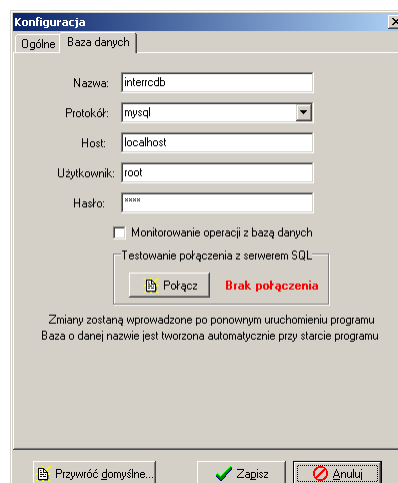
Konfiguracja
X
Ogólne | Baza danych

Nazwa: interrcdb
Protokół: mysql
Host: localhost
Użytkownik: root
Hasło: ****

Monitorowanie operacji z bazą danych

Testowanie połączenia z serwerem SQL
Połącz
Brak połączenia

Zmiany zostaną wprowadzone po ponownym uruchomieniu programu
Baza o danej nazwie jest tworzona automatycznie przy starcie programu

Przywróć domyślne...
Zapisz
Anuluj